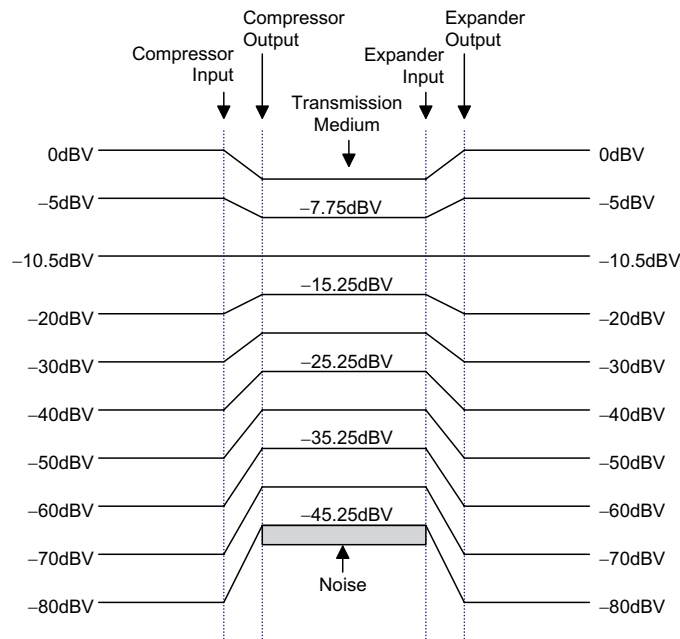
Compressor Input

Compressor Output

Expander Input

Expander Output

Transmission Medium

0dBV
–5dBV
–10.5dBV
–20dBV
–30dBV
–40dBV
–50dBV
–60dBV
–70dBV
–80dBV

–7.75dBV
–15.25dBV
–25.25dBV
–35.25dBV
–45.25dBV

Noise

0dBV
–5dBV
–10.5dBV
–20dBV
–30dBV
–40dBV
–50dBV
–60dBV
–70dBV
–80dBV